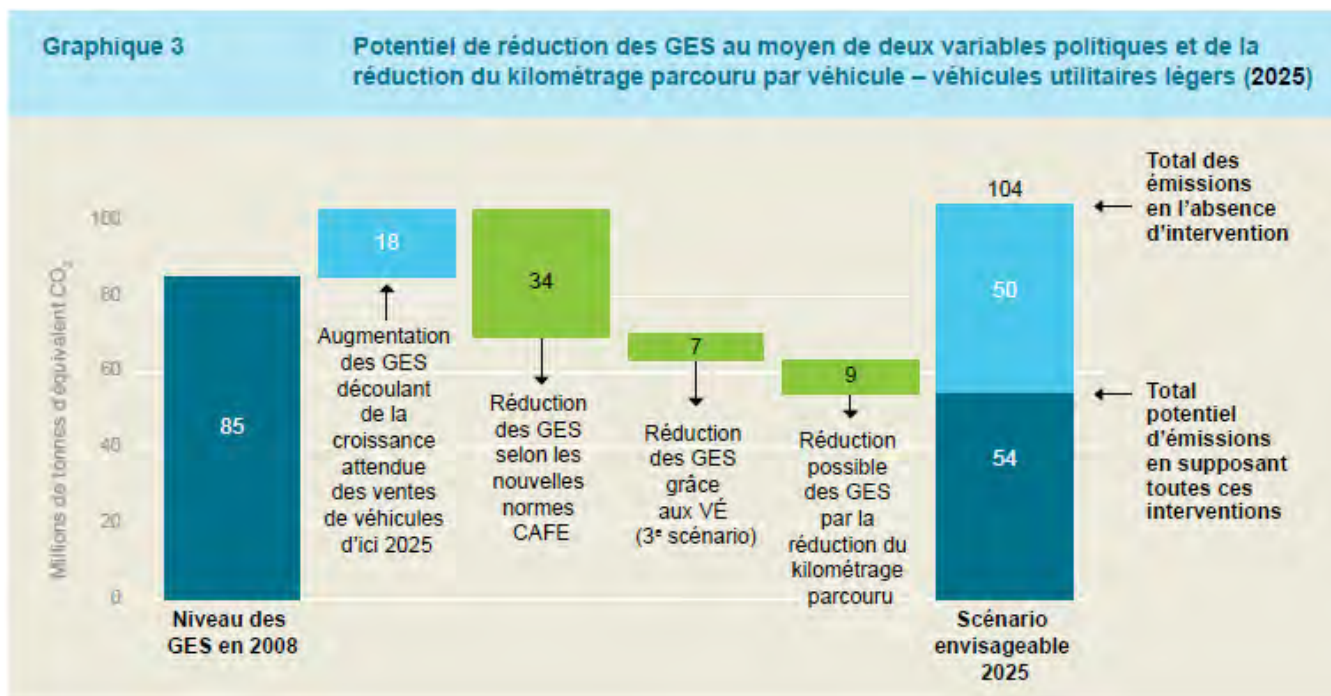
Graphique 3

Potentiel de réduction des GES au moyen de deux variables politiques et de la réduction du kilométrage parcouru par véhicule – véhicules utilitaires légers (2025)

Millions de tonnes d'équivalent $CO_2$

100
80
60
40
20
0

85

Niveau des GES en 2008

18

Augmentation des GES découlant de la croissance attendue des ventes de véhicules d'ici 2025

34

Réduction des GES selon les nouvelles normes CAFE

7

Réduction des GES grâce aux VÉ (3e scénario)

9

Réduction possible des GES par la réduction du kilométrage parcouru

104

50

54

Scénario envisageable 2025

Total des émissions en l'absence d'intervention

Total potentiel d'émissions en supposant toutes ces interventions